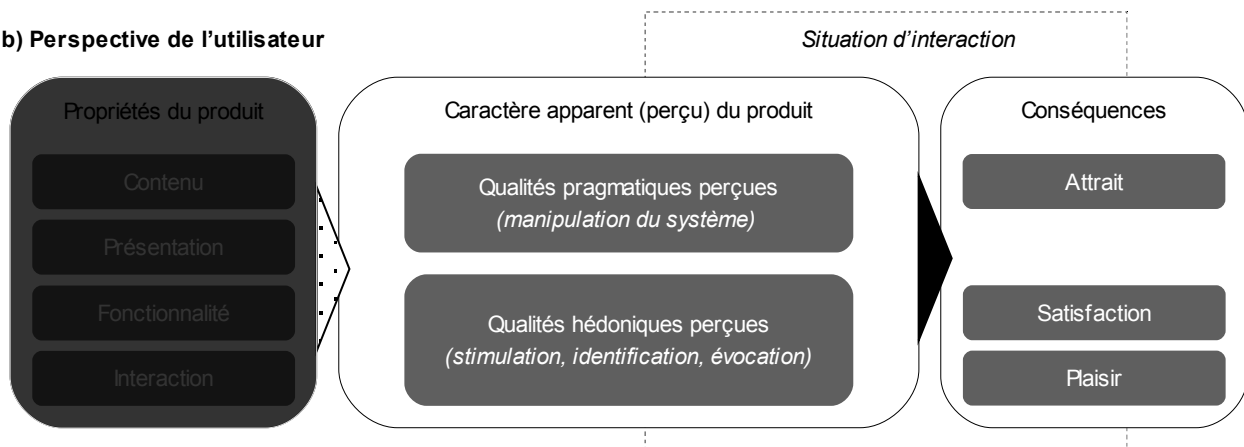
b) Perspective de l’utilisateur

Situation d’interaction

Propriétés du produit

Contenu

Présentation

Fonctionnalité

Interaction

Caractère apparent (perçu) du produit

Qualités pragmatiques perçues
*(manipulation du système)*

Qualités hédoniques perçues
*(stimulation, identification, évocation)*

Conséquences

Attrait

Satisfaction

Plaisir